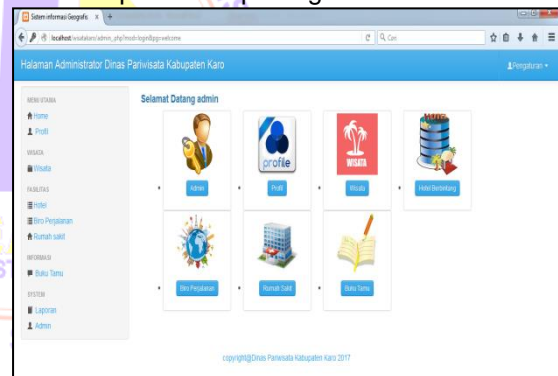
Sistem Informasi Geografis ×

localhost/wisatakaro/admin_php?mod=login&pg=welcome

Q Cari

Halaman Administrator Dinas Pariwisata Kabupaten Karo

Pengaturan

MENU UTAMA
Home
Profil
WISATA
Wisata
FASILITAS
Hotel
Biro Perjalanan
Rumah sakit
INFORMASI
Buku Tamu
SYSTEM
Laporan
Admin

Selamat Datang admin

profile

WISATA

Admin

Profil

Wisata

Hotel Berbintang

Biro Perjalanan

Rumah Sakit

Buku Tamu

copyright@Dinas Pariwisata Kabupaten Karo 2017